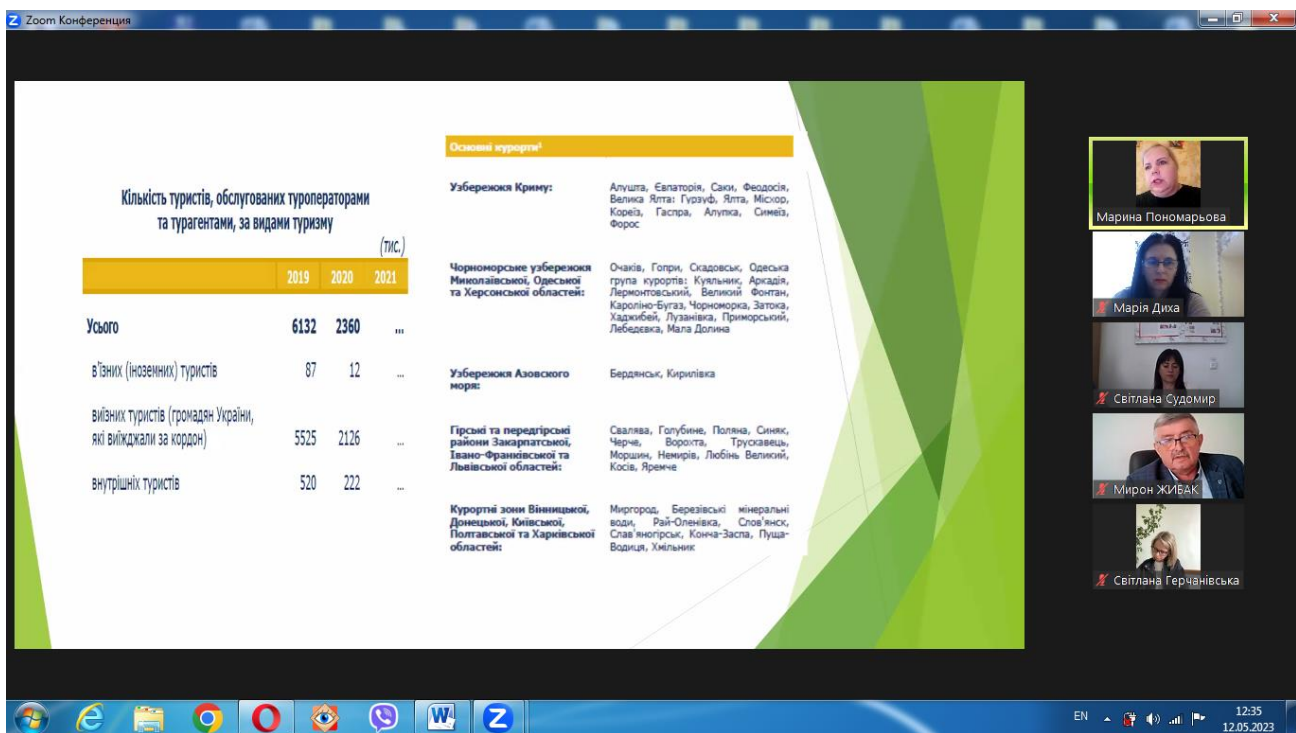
Zoom Конференция

Кількість туристів, обслугованих туроператорами та турагентами, за видами туризму

(тис.)

| | 2019 | 2020 | 2021 |
|---|---|---|---|
| Усього | 6132 | 2360 | … |
| в'їзних (іноземних) туристів | 87 | 12 | … |
| виїзних туристів (громадян України, які виїжджали за кордон) | 5525 | 2126 | … |
| внутрішніх туристів | 520 | 222 | … |

Основні курорти¹

| | |
|---|---|
| Узбережжя Криму: | Алушта, Євпаторія, Саки, Феодосія, Велика Ялта: Гурзуф, Ялта, Місхор, Кореїз, Гаспра, Алупка, Симеїз, Форос |
| Чорноморське узбережжя Миколаївської, Одеської та Херсонської областей: | Очаків, Гопри, Скадовськ, Одеська група курортів: Куяльник, Аркадія, Лермонтовський, Великий Фонтан, Кароліно-Бугаз, Чорноморка, Затока, Хаджибей, Лузанівка, Приморський, Лебедєвка, Мала Долина |
| Узбережжя Азовського моря: | Бердянськ, Кирилівка |
| Гірські та передгірські райони Закарпатської, Івано-Франківської та Львівської областей: | Свалява, Голубине, Поляна, Синяк, Черче, Ворохта, Трускавець, Моршин, Немирів, Любінь Великий, Косів, Яремче |
| Курортні зони Вінницької, Донецької, Київської, Полтавської та Харківської областей: | Миргород, Березівські мінеральні води, Рай-Оленівка, Слов'янск, Слав'яногірськ, Конча-Заспа, Пуща-Водиця, Хмільник |

Марина Пономарьова
Марія Диха
Світлана Судомир
Мирон ЖИВАК
Світлана Герчанівська

EN
12:35
12.05.2023